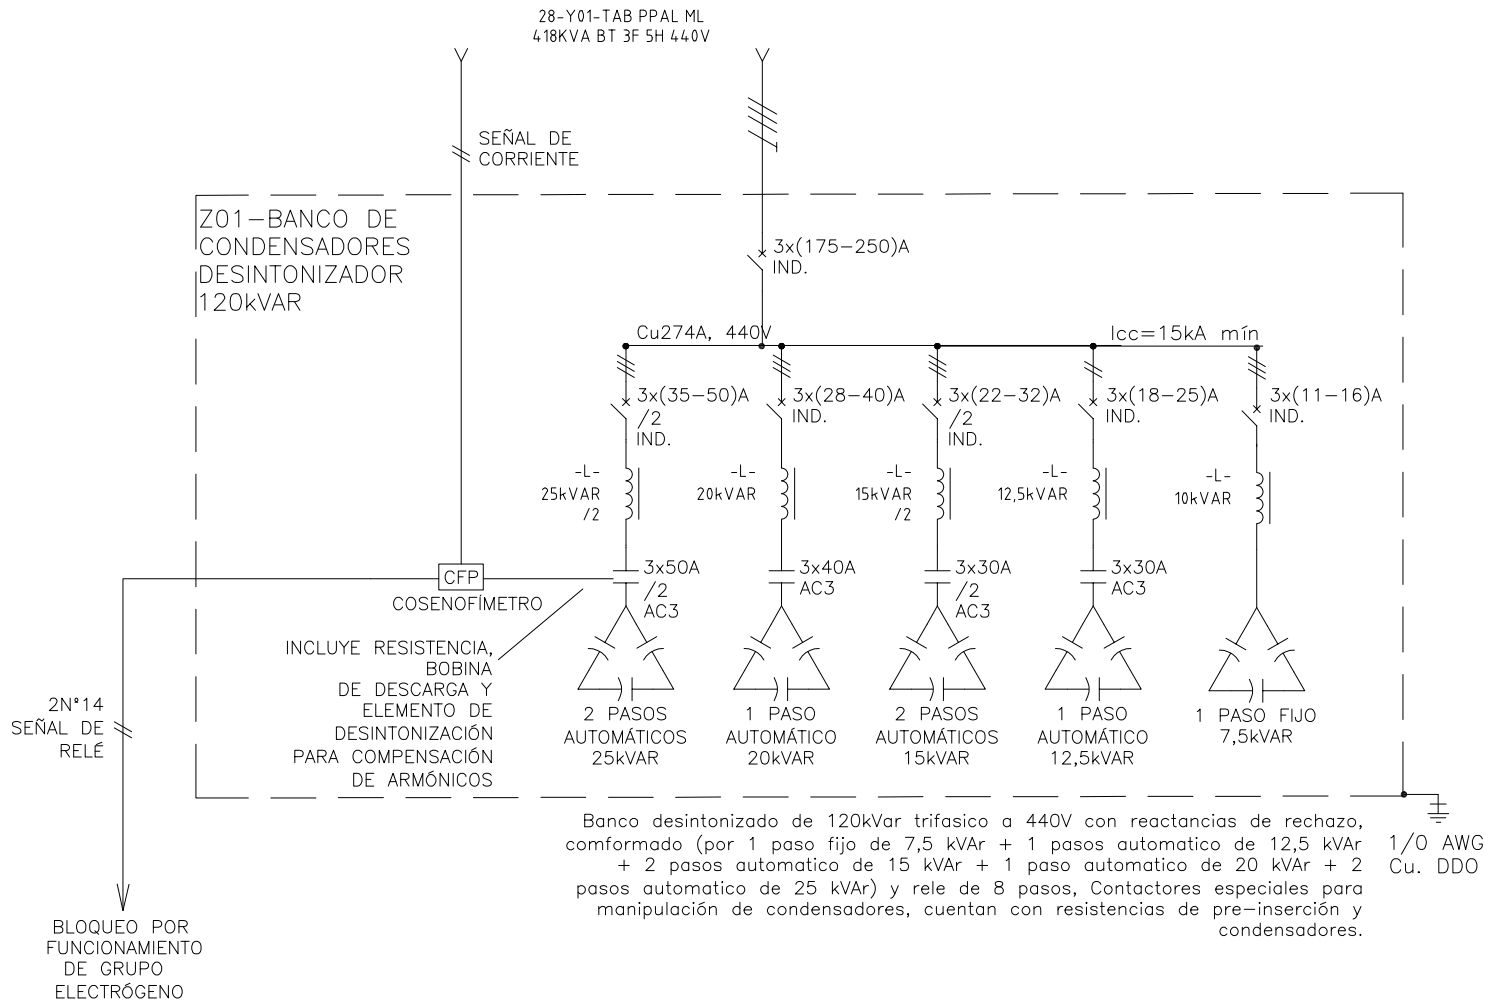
28-Y01-TAB PPAL ML
418KVA BT 3F 5H 440V

SEÑAL DE
CORRIENTE

Z01—BANCO DE
CONDENSADORES
DESINTONIZADOR
120kVAR

3x(175—250)A
IND.

Cu274A, 440V

Icc=15kA mín

3x(35—50)A
/2
IND.

3x(28—40)A
IND.

3x(22—32)A
/2
IND.

3x(18—25)A
IND.

3x(11—16)A
IND.

-L-
25kVAR
/2

-L-
20kVAR

-L-
15kVAR
/2

-L-
12,5kVAR

-L-
10kVAR

CFP

COSENOFÍMETRO

3x50A
/2
AC3

3x40A
AC3

3x30A
/2
AC3

3x30A
AC3

INCLUYE RESISTENCIA,
BOBINA
DE DESCARGA Y
ELEMENTO DE
DESINTONIZACIÓN
PARA COMPENSACIÓN
DE ARMÓNICOS

2N°14
SEÑAL DE
RELÉ

2 PASOS
AUTOMÁTICOS
25kVAR

1 PASO
AUTOMÁTICO
20kVAR

2 PASOS
AUTOMÁTICOS
15kVAR

1 PASO
AUTOMÁTICO
12,5kVAR

1 PASO FIJO
7,5kVAR

Banco desintonizado de 120kVar trifasico a 440V con reactancias de rechazo, comformado (por 1 paso fijo de 7,5 kVAr + 1 pasos automatico de 12,5 kVAr + 2 pasos automatico de 15 kVAr + 1 paso automatico de 20 kVAr + 2 pasos automatico de 25 kVAr) y rele de 8 pasos, Contactores especiales para manipulación de condensadores, cuentan con resistencias de pre—inserción y condensadores.

1/0 AWG
Cu. DDO

BLOQUEO POR
FUNCIONAMIENTO
DE GRUPO
ELECTRÓGENO